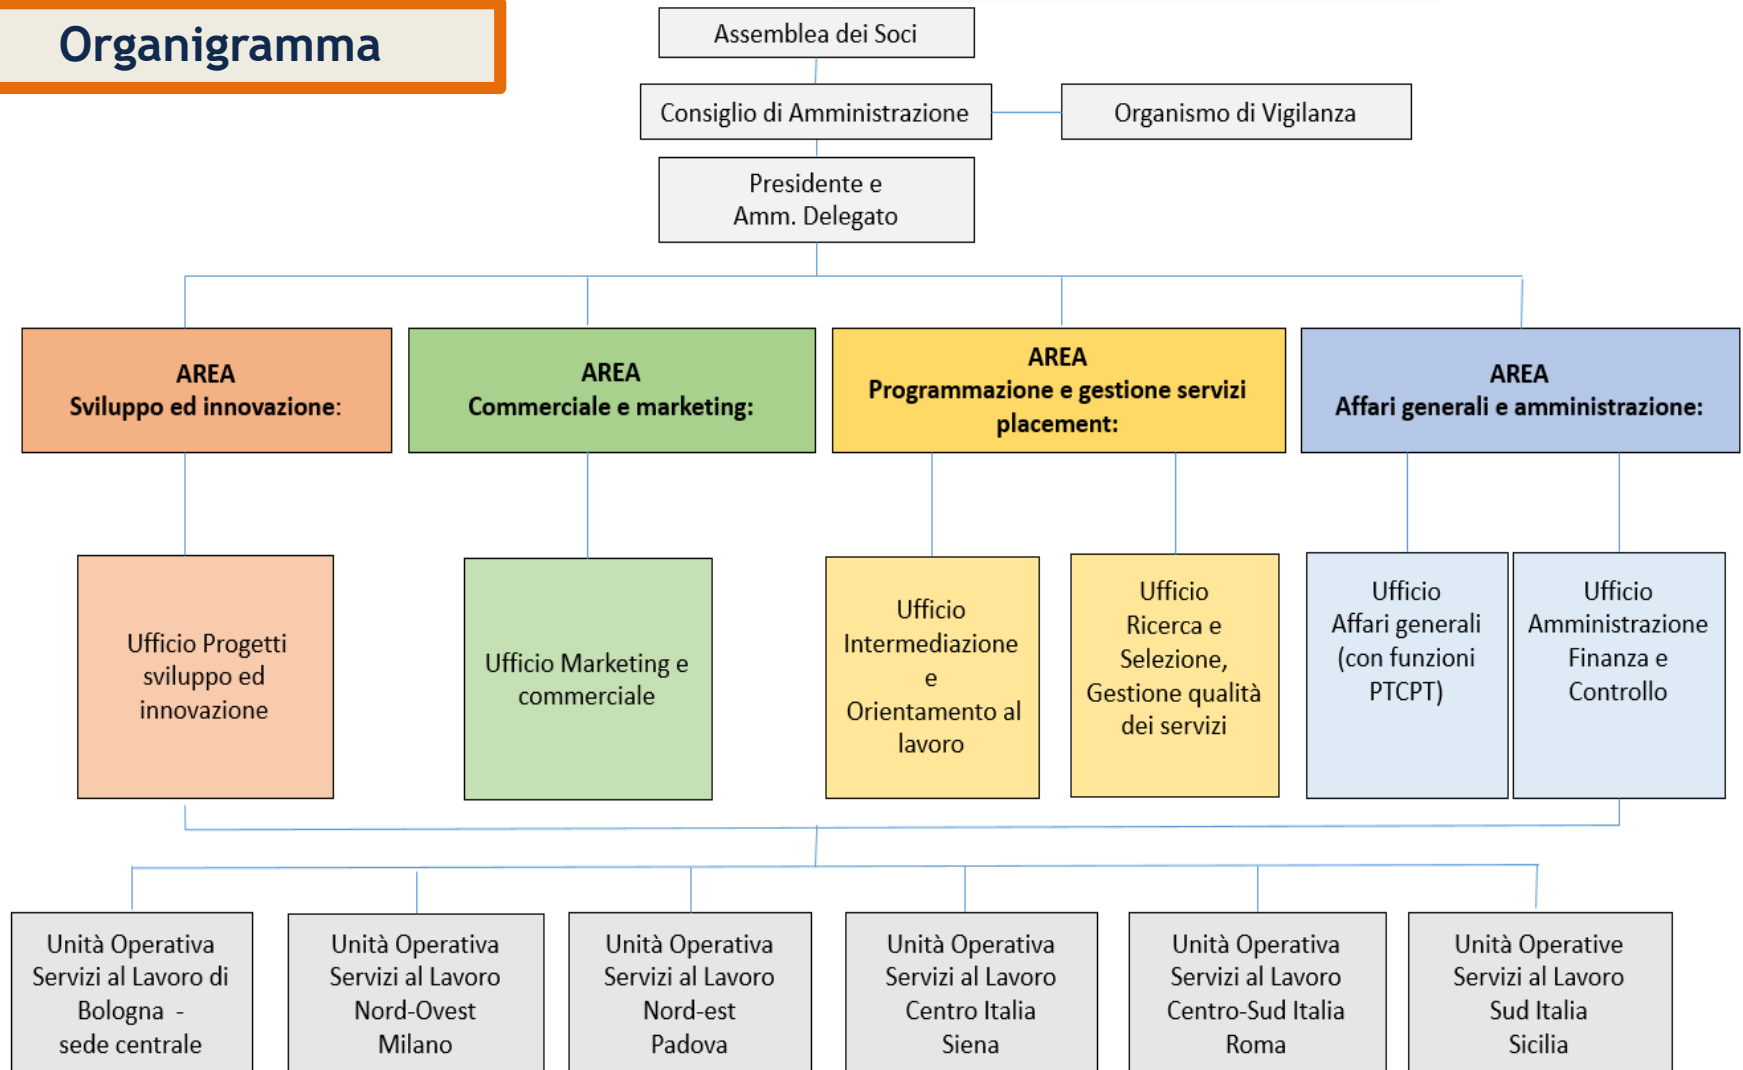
Organigramma

Assemblea dei Soci

Consiglio di Amministrazione

Organismo di Vigilanza

Presidente e Amm. Delegato

AREA
Sviluppo ed innovazione:

AREA
Commerciale e marketing:

AREA
Programmazione e gestione servizi placement:

AREA
Affari generali e amministrazione:

Ufficio Progetti sviluppo ed innovazione

Ufficio Marketing e commerciale

Ufficio Intermediazione e Orientamento al lavoro

Ufficio Ricerca e Selezione, Gestione qualità dei servizi

Ufficio Affari generali (con funzioni PTCPT)

Ufficio Amministrazione Finanza e Controllo

Unità Operativa Servizi al Lavoro di Bologna - sede centrale

Unità Operativa Servizi al Lavoro Nord-Ovest Milano

Unità Operativa Servizi al Lavoro Nord-est Padova

Unità Operativa Servizi al Lavoro Centro Italia Siena

Unità Operativa Servizi al Lavoro Centro-Sud Italia Roma

Unità Operative Servizi al Lavoro Sud Italia Sicilia